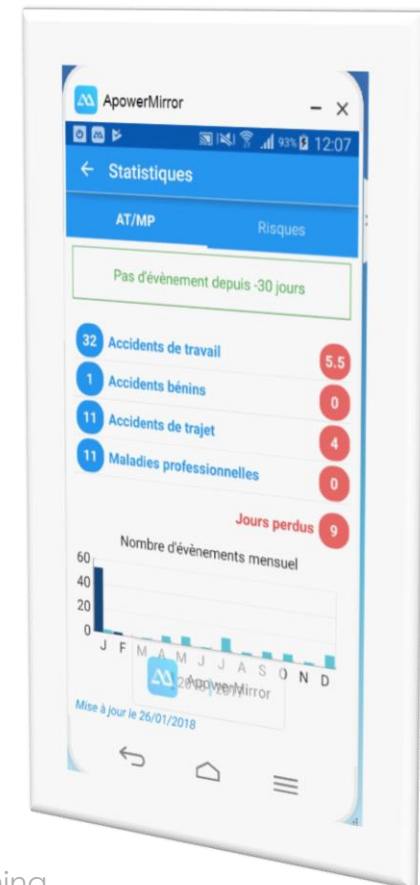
ApowerMirror

93% 12:07

← Statistiques

AT/MP

Risques

Pas d'évènement depuis -30 jours

32 Accidents de travail 5.5

1 Accidents bénins 0

11 Accidents de trajet 4

11 Maladies professionnelles 0

Jours perdus 9

Nombre d'évènements mensuel

60
40
20
0

J F M A M J J A S O N D

ApowerMirror

2018 / 2017

Mise à jour le 26/01/2018

ning